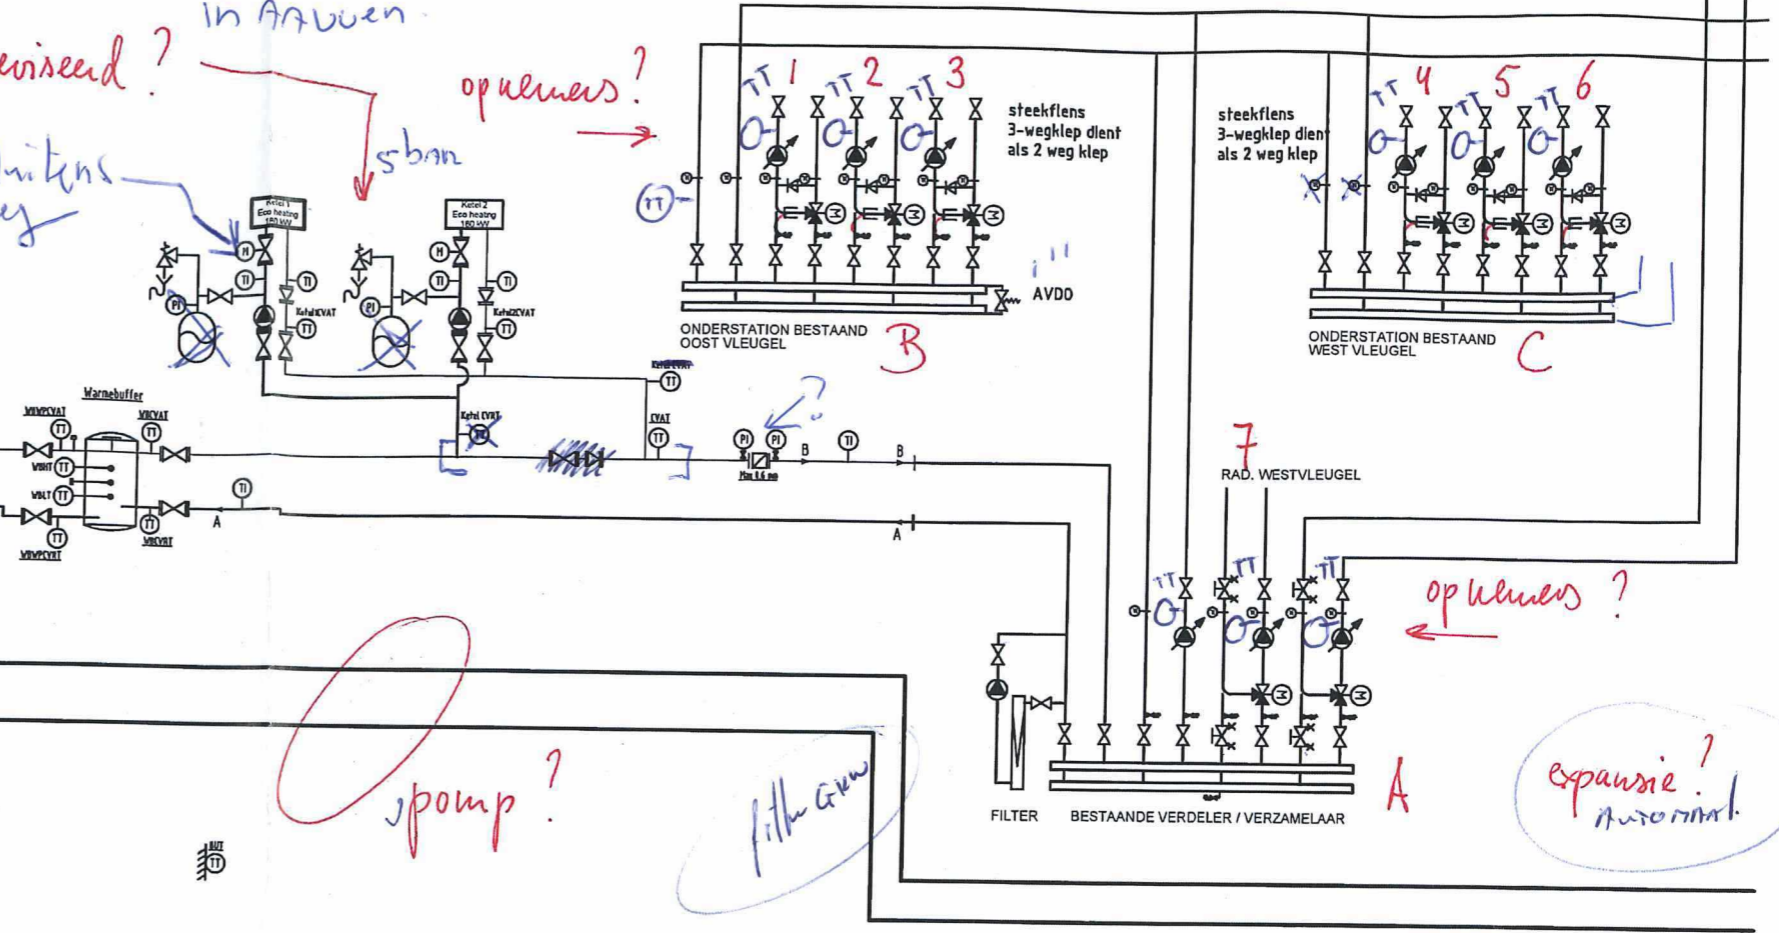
in AAvuen

eviseerd ?

opnemers ?

sban

uitens
ey

Ketel 1 Eco heating 180 kW

Ketel 2 Eco heating 180 kW

Ketel1KVAT

Ketel2KVAT

Warmebuffer

WBVPCVAT

WBCVAT

WBHT

WBLT

WBVPCVAT

WBCVAT

Ketel CVAT

Retour

CVAT

A

B

B

A

TT 1

TT 2

TT 3

steekflens 3-wegklep dient als 2 weg klep

TT

AVDO

ONDERSTATION BESTAAND OOST VLEUGEL

B

steekflens 3-wegklep dient als 2 weg klep

TT 4

TT 5

TT 6

ONDERSTATION BESTAAND WEST VLEUGEL

C

7

RAD. WESTVLEUGEL

TT

TT

TT

opnemers ?

pomp ?

filter GRW

FILTER

BESTAANDE VERDELER / VERZAMELAAR

A

expansie ?
AUTOMAAT.

BUT